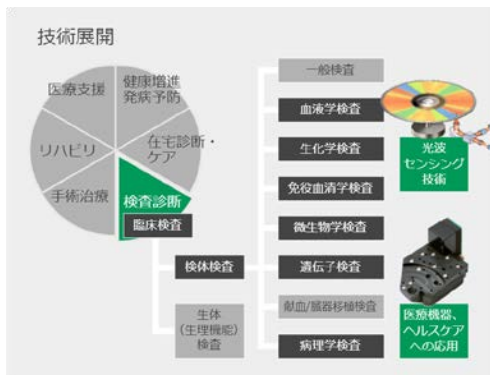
技術展開

医療支援

健康増進
発病予防

在宅診断・
ケア

リハビリ

手術治療

検査診断

臨床検査

検体検査

生体
(生理機能)
検査

一般検査

血液学検査

生化学検査

免疫血清学検査

微生物学検査

遺伝子検査

献血/臓器移植検査

病理学検査

光波
センシング
技術

医療機器、
ヘルスケア
への応用